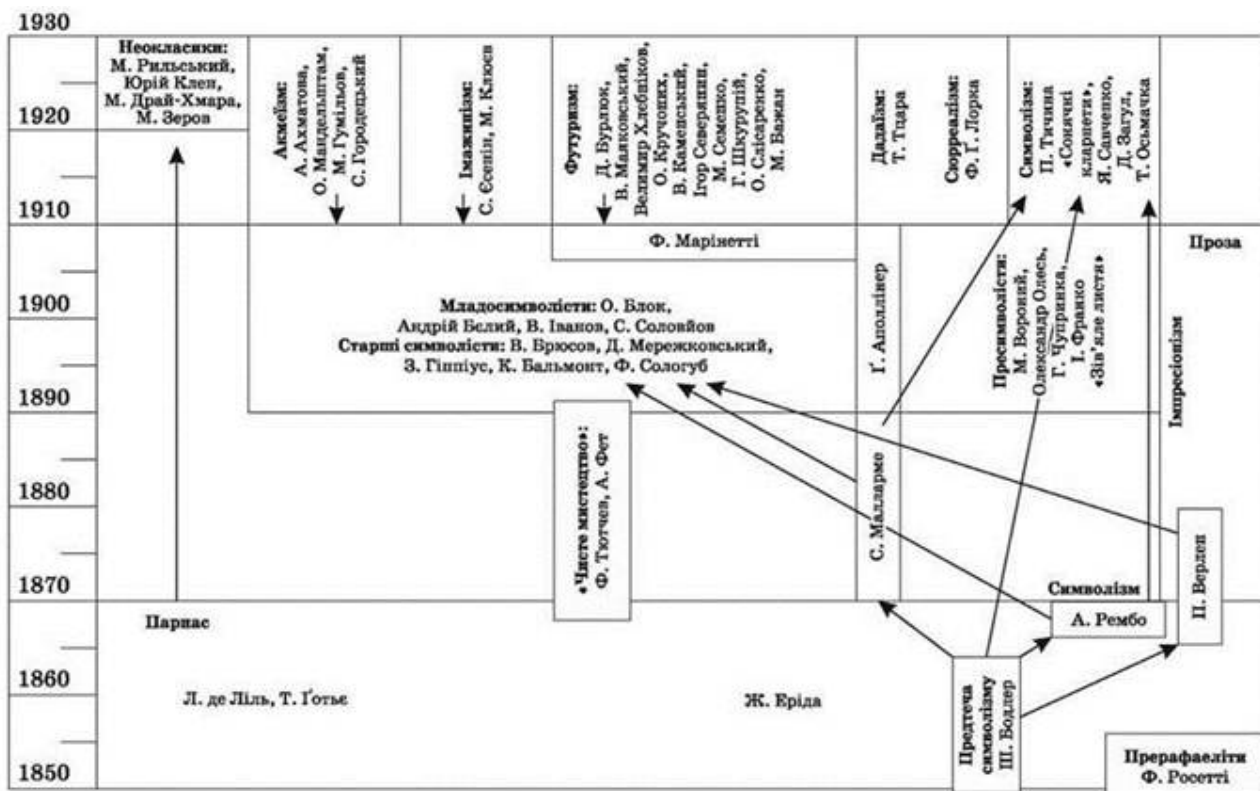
1930

1920

1910

1900

1890

1880

1870

1860

1850

**Неокласики:** М. Рильський, Юрій Клен, М. Драй-Хмара, М. Зеров

**Акмеїзм:** А. Ахматова, О. Мандельштам, М. Гумільов, С. Городецький

**Імажинізм:** С. Єсенін, М. Клюєв

**Футуризм:** Д. Бурлюк, В. Маяковський, Велимир Хлєбніков, О. Кручоних, В. Каменський, Ігор Северянин, М. Семенко, Г. Шкурупій, О. Слісаренко, М. Бажан

Ф. Марінетті

**Дадаїзм:** Т. Тцара

**Сюрреалізм:** Ф. Г. Лорка

**Символізм:** П. Тичина «Сонячні кларнети», Я. Савченко, Д. Загул, Т. Осьмачка

Проза

Г. Аполлінер

**Младосимволісти:** О. Блок, Андрій Бєлий, В. Іванов, С. Соловйов
**Старші символісти:** В. Брюсов, Д. Мережковський, З. Гіппіус, К. Бальмонт, Ф. Сологуб

**Пресимволісти:** М. Вороний, Олександр Олесь, Г. Чупринка, І. Франко «Зів'яле листя»

Імпресіонізм

**«Чисте мистецтво»:** Ф. Тютчев, А. Фет

С. Малларме

П. Верлен

Символізм

А. Рембо

Парнас

Л. де Ліль, Т. Ґотьє

Ж. Еріда

Предтеча символізму Ш. Бодлер

**Прерафаеліти** Ф. Росетті